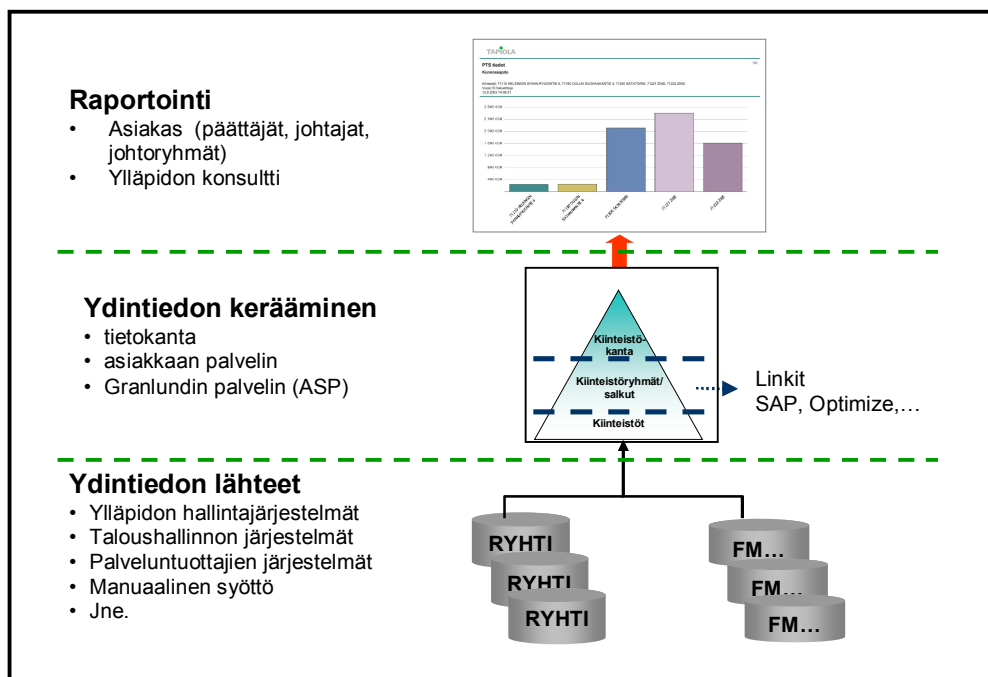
Raportointi
• Asiakas (päättäjät, johtajat, johtoryhmät)
• Ylläpidon konsultti

TAPIOLA
PTS tiedot
Kunnossapito
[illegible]

Ydintiedon kerääminen
• tietokanta
• asiakkaan palvelin
• Granlundin palvelin (ASP)

Kiinteistökanta
Kiinteistöryhmät/salkut
Kiinteistöt

Linkit
SAP, Optimize,…

Ydintiedon lähteet
• Ylläpidon hallintajärjestelmät
• Taloushallinnon järjestelmät
• Palveluntuottajien järjestelmät
• Manuaalinen syöttö
• Jne.

RYHTI
RYHTI
RYHTI
FM…
FM…
FM…